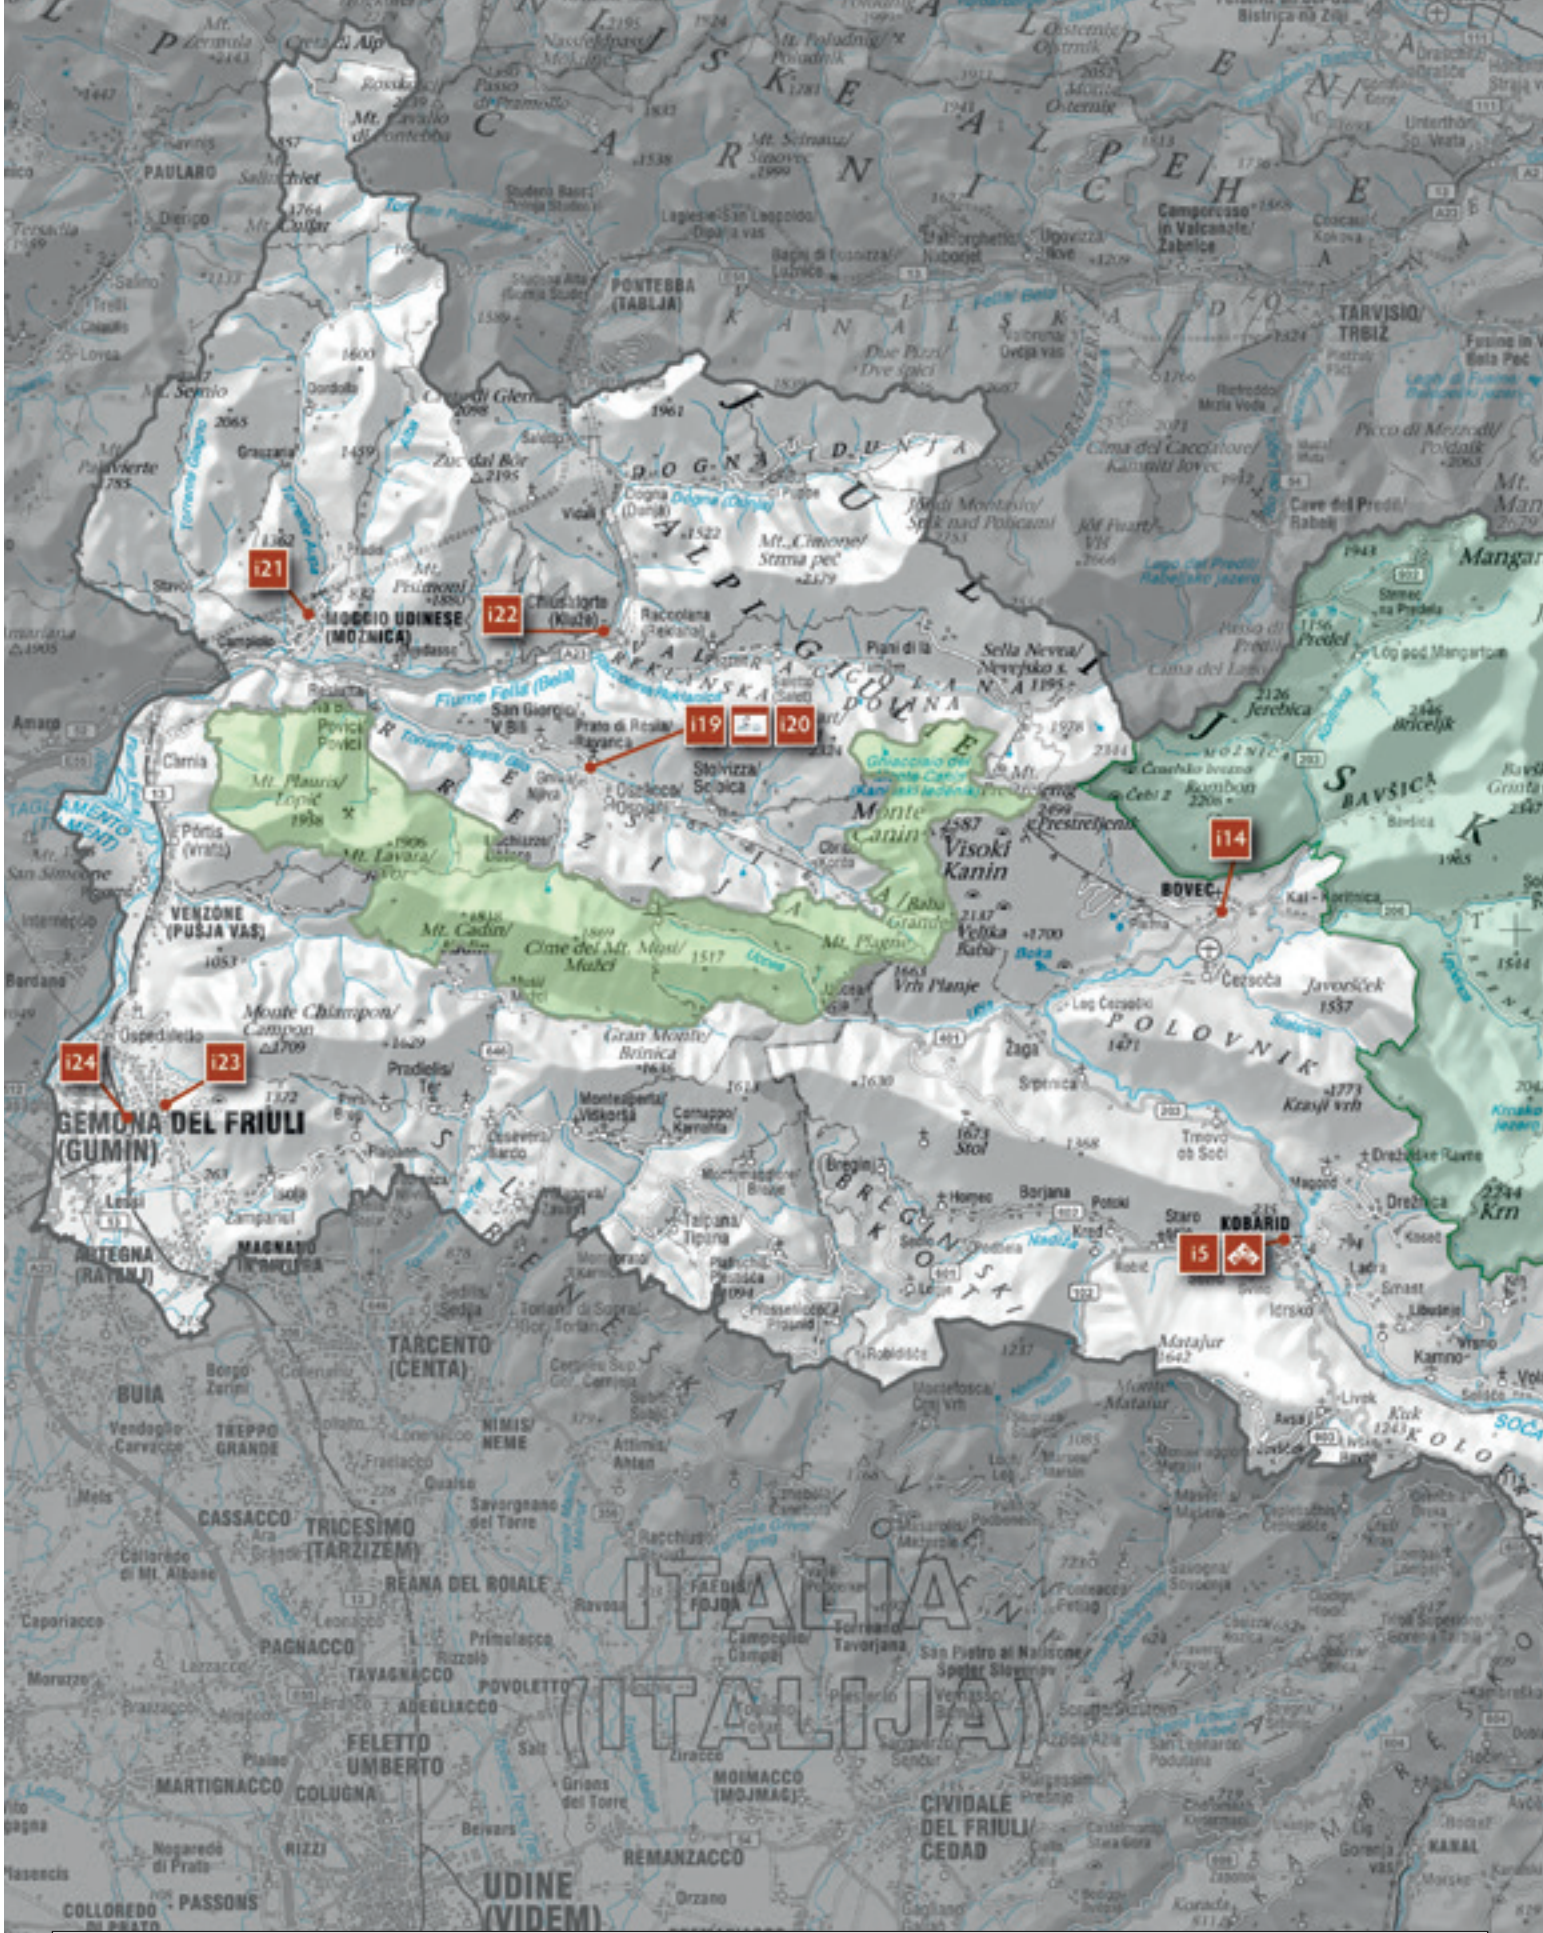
PAULARO

MOGGIO UDINESE (MOZNICA)

i21

i22

Chiusaforte (Kluže)

PONTEBBA (TABLJA)

TARVISIO/ TRBIŽ

Camporosso in Valcanale/ Žabnice

Mt. Cavallo di Pontebba

Mt. Sernio

Zuc dal Bôr 2195

D O G N A

Dogna (Dunja)

Mt. Cimone/ Strma peč 2379

J U L I J S K E

A L P E

Sella Nevea/ Nevejsko s.

Monte Canin

Visoki Kanin

Prestreljenik

Jerebica

Bavški Grintavec

Mangart

Log pod Mangartom

Predel

BOVEC

i14

Čezsoča

Javoršček

P O L O V N I K

Krasji vrh

Žaga

Srpenica

Trnovo ob Soči

Drežnica

Krn

KOBARID

i5

Matajur

Kamno

Kal - Koritnica

Val Resia

i19

i20

Prato di Resia/ Ravanca

San Giorgio/ Bila

Stolvizza/ Solbica

Fiume Fella

R E Z I J A

Mt. Plauris/ Lopič

Mt. Lavara

Mt. Cadin

Cime del Mt. Musi/ Mužci

Mt. Plagnis

Vrh Planje

Veliki Babi

Gran Monte/ Brinica

VENZONE (PUŠJA VAS)

Monte Chiampon/ Campon

i24

i23

GEMONA DEL FRIULI (GUMIN)

Ospedaletto

ARTEGNA (RATENJ)

MAGNANO IN RIVIERA

TARCENTO (CENTA)

NIMIS/ NEME

BUIA

TREPPO GRANDE

CASSACCO

TRICESIMO (TARZIZEM)

REANA DEL ROIALE

PAGNACCO

TAVAGNACCO

FELETTO UMBERTO

MARTIGNACCO

COLUGNA

PASSONS

UDINE (VIDEM)

REMANZACCO

MOIMACCO (MOJMAC)

POVOLETTO

FAEDIS/ FOJDA

CIVIDALE DEL FRIULI/ ČEDAD

San Pietro al Natisone/ Špeter Slovenov

ITALIA (ITALIJA)

Bregini

B R E G I N J S K I   K O T

Borjana

Staro selo

Livek

Kuk

SOČA

KANAL

Lusevera/ Bardo

Montemaggiore

Taipana/ Tipana

Attimis/ Ahten

Savorgnano del Torre

Pradielis

Uccea

Gorenja vas

Rabelj

Cave del Predil

Lago del Predil

Cima del Cacciatore/ Kamniti lovec

Jôf Fuart

Ugovizza

Malborghetto/ Naborjet

Fella

Mt. Zermula

Cason di Lanza

Mt. Paularo

Mt. Pisimoni

Raccolana

Piani di là

Resiutta

Clamia

Portis

San Simeone

Interneppo

Bordano

Plaino

Colloredo di Mt. Albano

Caporiacco

Moruzzo

Salt

Grions del Torre

Beivars

Orzano

Nogaredo di Prato

COLLOREDO DI PRATO